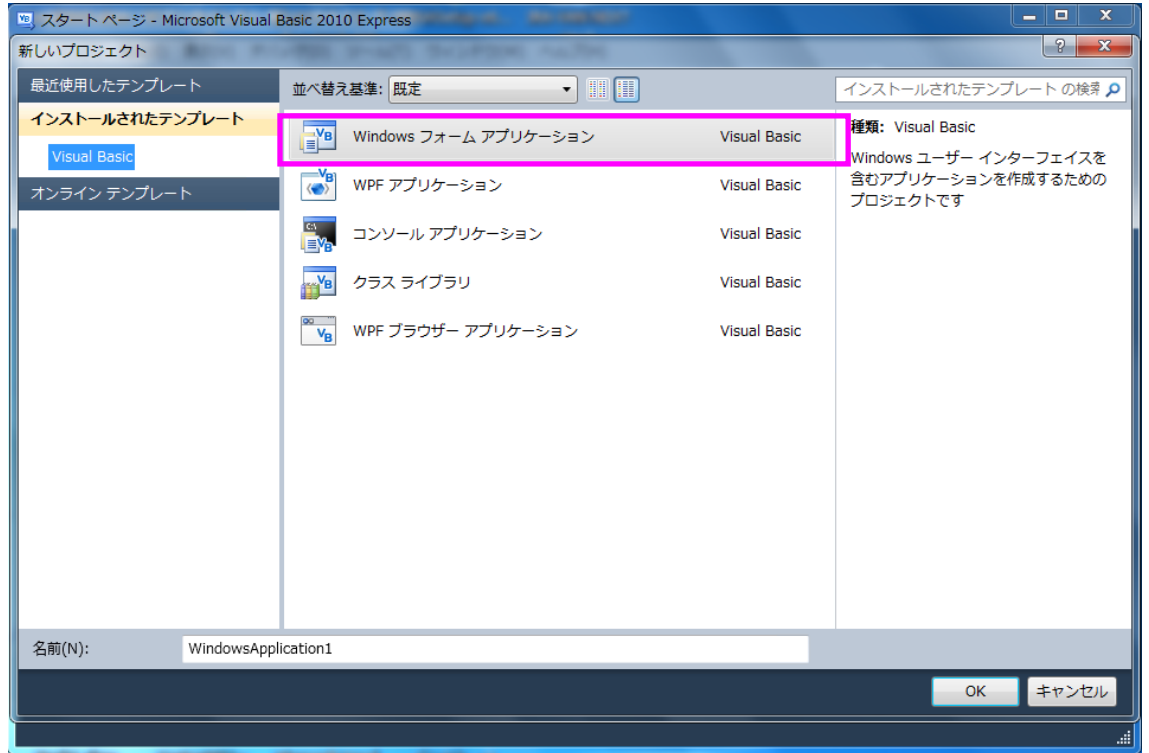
スタート ページ - Microsoft Visual Basic 2010 Express

新しいプロジェクト

?

最近使用したテンプレート

インストールされたテンプレート

Visual Basic

オンライン テンプレート

並べ替え基準: 既定

インストールされたテンプレート の検索

Windows フォーム アプリケーション Visual Basic

WPF アプリケーション Visual Basic

コンソール アプリケーション Visual Basic

クラス ライブラリ Visual Basic

WPF ブラウザー アプリケーション Visual Basic

種類: Visual Basic

Windows ユーザー インターフェイスを含むアプリケーションを作成するためのプロジェクトです

名前(N): WindowsApplication1

OK

キャンセル